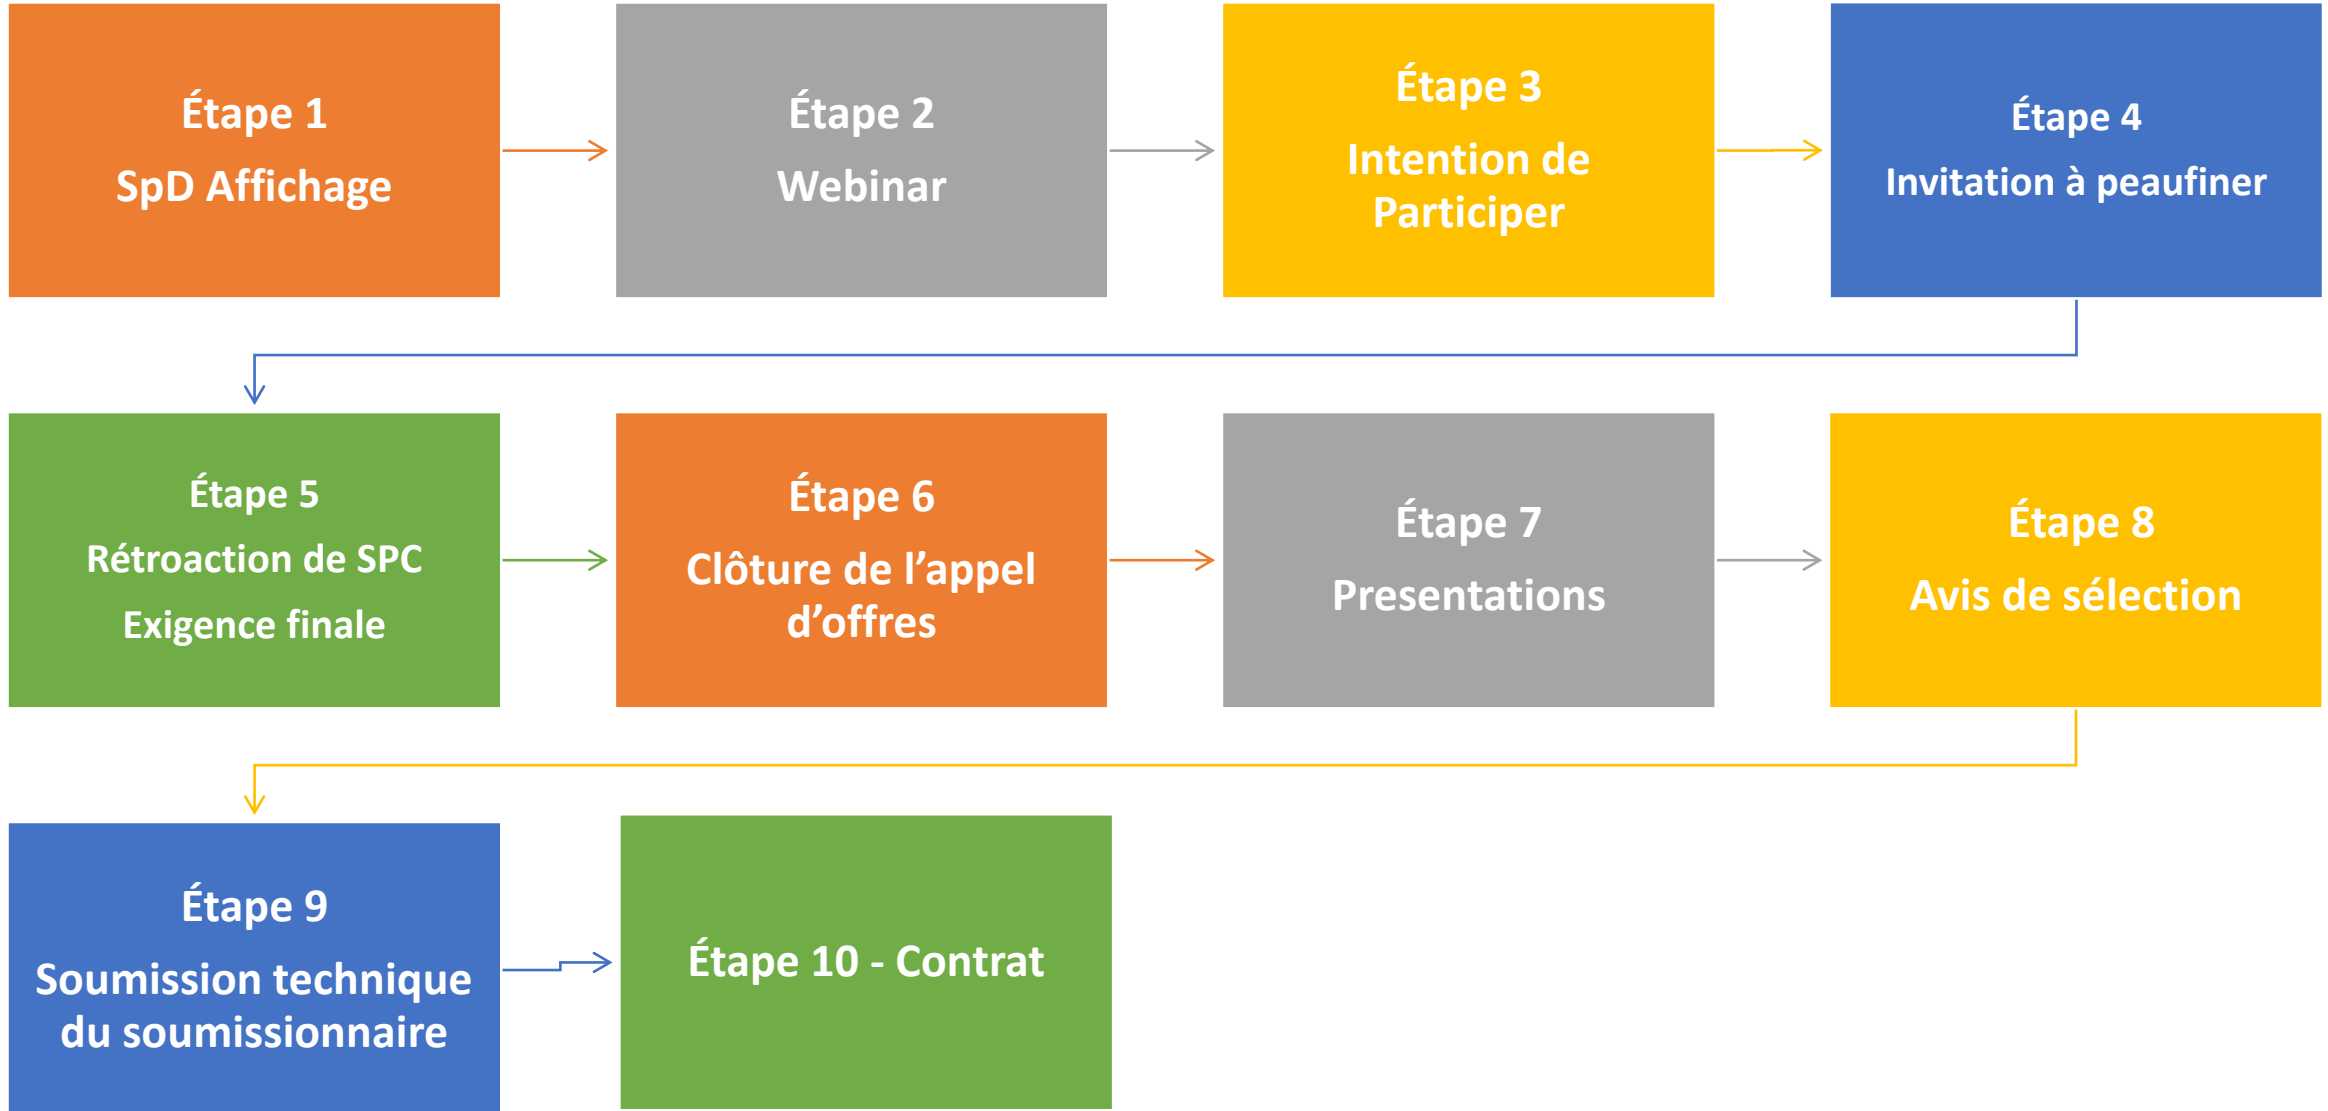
Étape 1
SpD Affichage

Étape 2
Webinar

Étape 3
Intention de Participer

Étape 4
Invitation à peaufiner

Étape 5
Rétroaction de SPC
Exigence finale

Étape 6
Clôture de l’appel d’offres

Étape 7
Presentations

Étape 8
Avis de sélection

Étape 9
Soumission technique du soumissionnaire

Étape 10 - Contrat